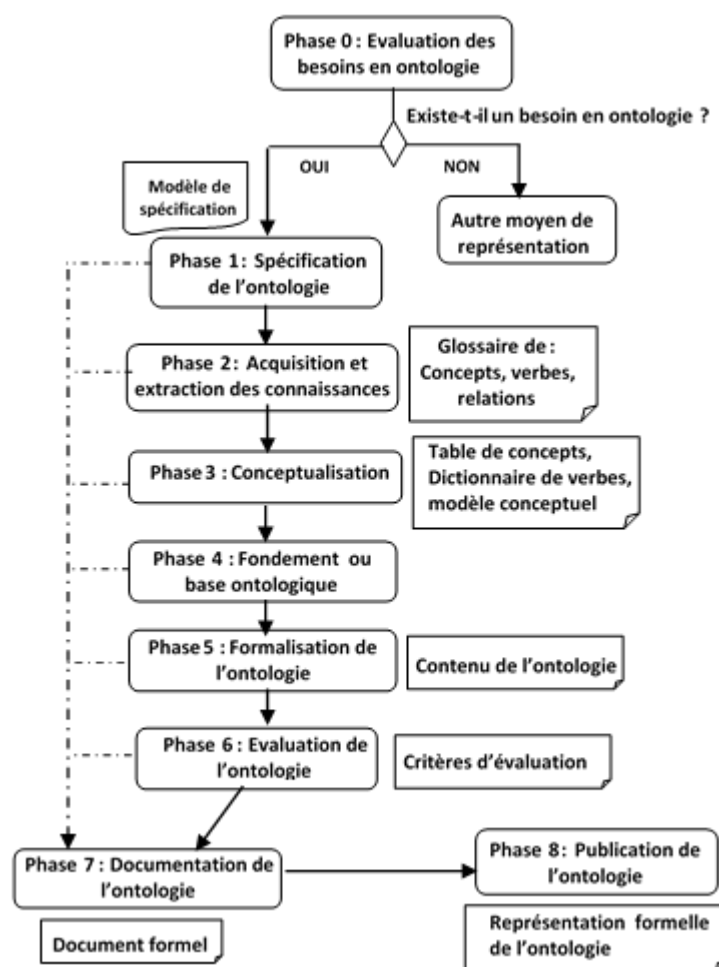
Phase 0 : Evaluation des besoins en ontologie

Existe-t-il un besoin en ontologie ?

OUI

NON

Modèle de spécification

Autre moyen de représentation

Phase 1: Spécification de l'ontologie

Phase 2: Acquisition et extraction des connaissances

Glossaire de : Concepts, verbes, relations

Phase 3 : Conceptualisation

Table de concepts, Dictionnaire de verbes, modèle conceptuel

Phase 4 : Fondement ou base ontologique

Phase 5 : Formalisation de l'ontologie

Contenu de l'ontologie

Phase 6 : Evaluation de l'ontologie

Critères d'évaluation

Phase 7 : Documentation de l'ontologie

Phase 8: Publication de l'ontologie

Document formel

Représentation formelle de l'ontologie